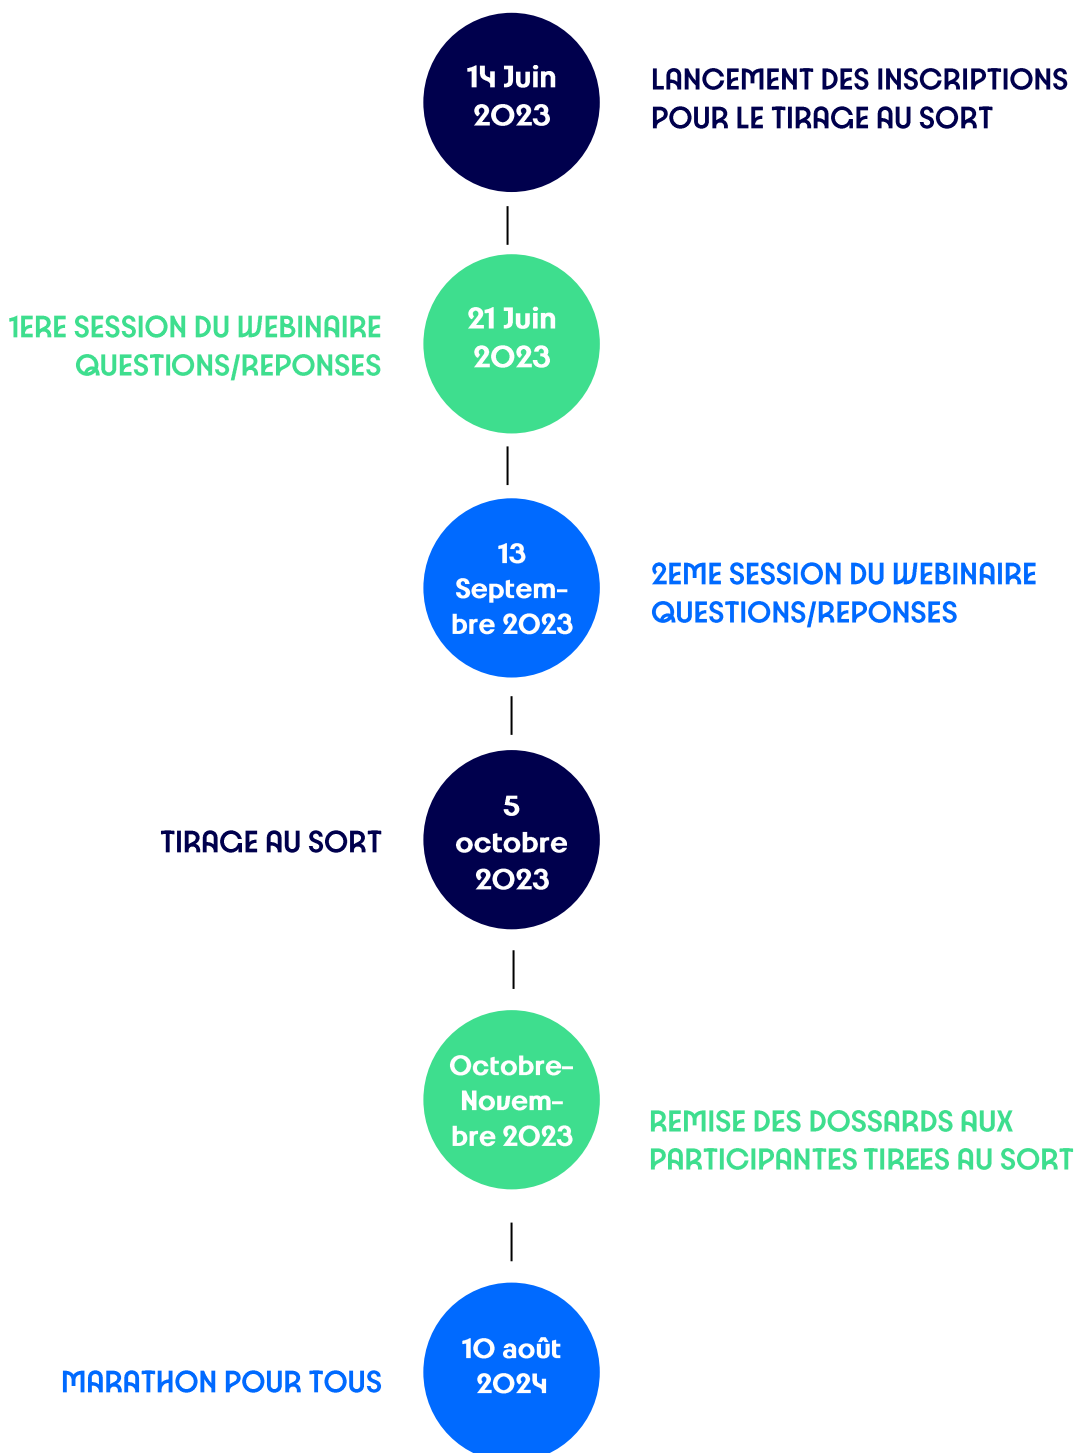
14 Juin 2023

LANCEMENT DES INSCRIPTIONS POUR LE TIRAGE AU SORT

1ERE SESSION DU WEBINAIRE QUESTIONS/REPONSES

21 Juin 2023

13 Septembre 2023

2EME SESSION DU WEBINAIRE QUESTIONS/REPONSES

TIRAGE AU SORT

5 octobre 2023

Octobre-Novembre 2023

REMISE DES DOSSARDS AUX PARTICIPANTES TIREES AU SORT

MARATHON POUR TOUS

10 août 2024